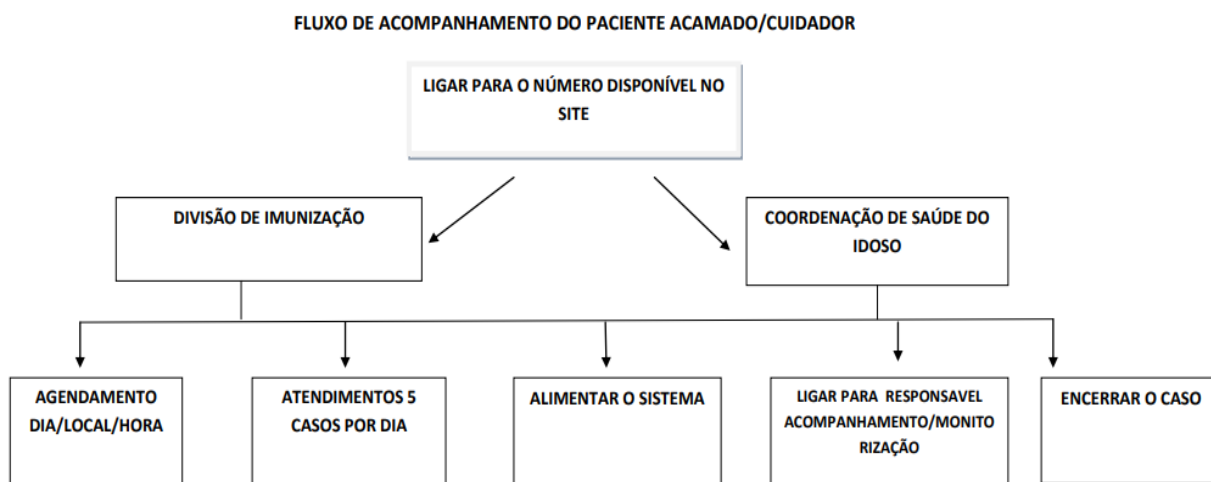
FLUXO DE ACOMPANHAMENTO DO PACIENTE ACAMADO/CUIDADOR

LIGAR PARA O NÚMERO DISPONÍVEL NO SITE

DIVISÃO DE IMUNIZAÇÃO

COORDENAÇÃO DE SAÚDE DO IDOSO

AGENDAMENTO DIA/LOCAL/HORA

ATENDIMENTOS 5 CASOS POR DIA

ALIMENTAR O SISTEMA

LIGAR PARA RESPONSAVEL ACOMPANHAMENTO/MONITORIZAÇÃO

ENCERRAR O CASO